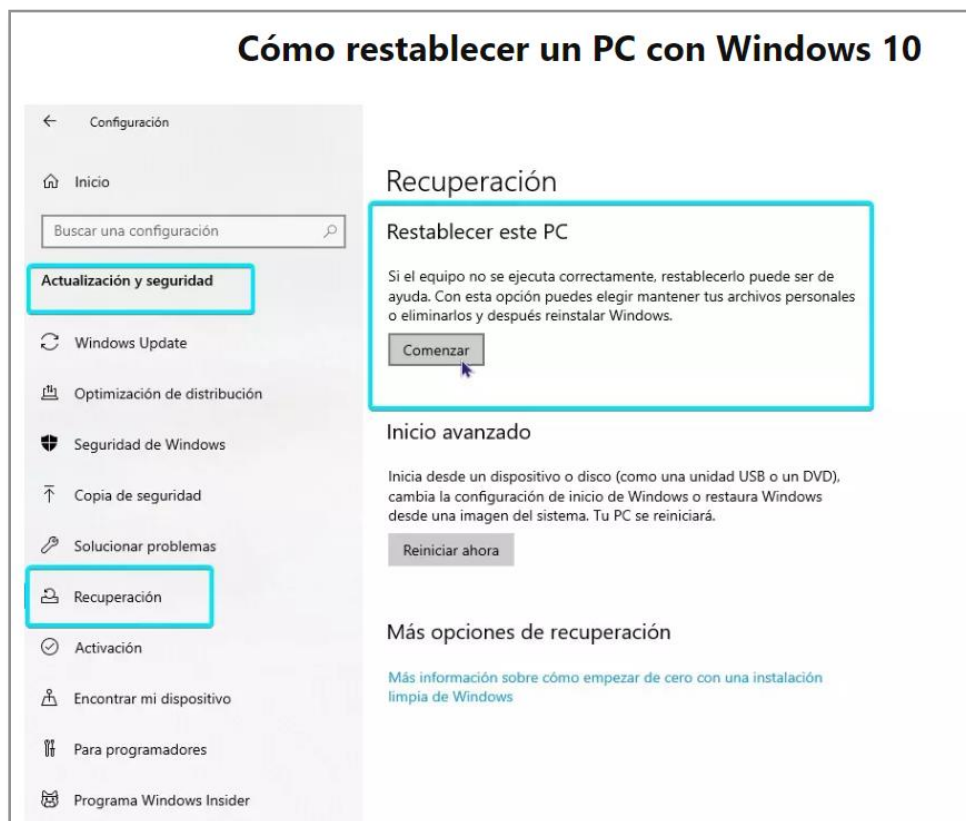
Cómo restablecer un PC con Windows 10

Configuración

Inicio

Buscar una configuración

Actualización y seguridad

Windows Update

Optimización de distribución

Seguridad de Windows

Copia de seguridad

Solucionar problemas

Recuperación

Activación

Encontrar mi dispositivo

Para programadores

Programa Windows Insider

Recuperación

Restablecer este PC

Si el equipo no se ejecuta correctamente, restablecerlo puede ser de ayuda. Con esta opción puedes elegir mantener tus archivos personales o eliminarlos y después reinstalar Windows.

Comenzar

Inicio avanzado

Inicia desde un dispositivo o disco (como una unidad USB o un DVD), cambia la configuración de inicio de Windows o restaura Windows desde una imagen del sistema. Tu PC se reiniciará.

Reiniciar ahora

Más opciones de recuperación

Más información sobre cómo empezar de cero con una instalación limpia de Windows